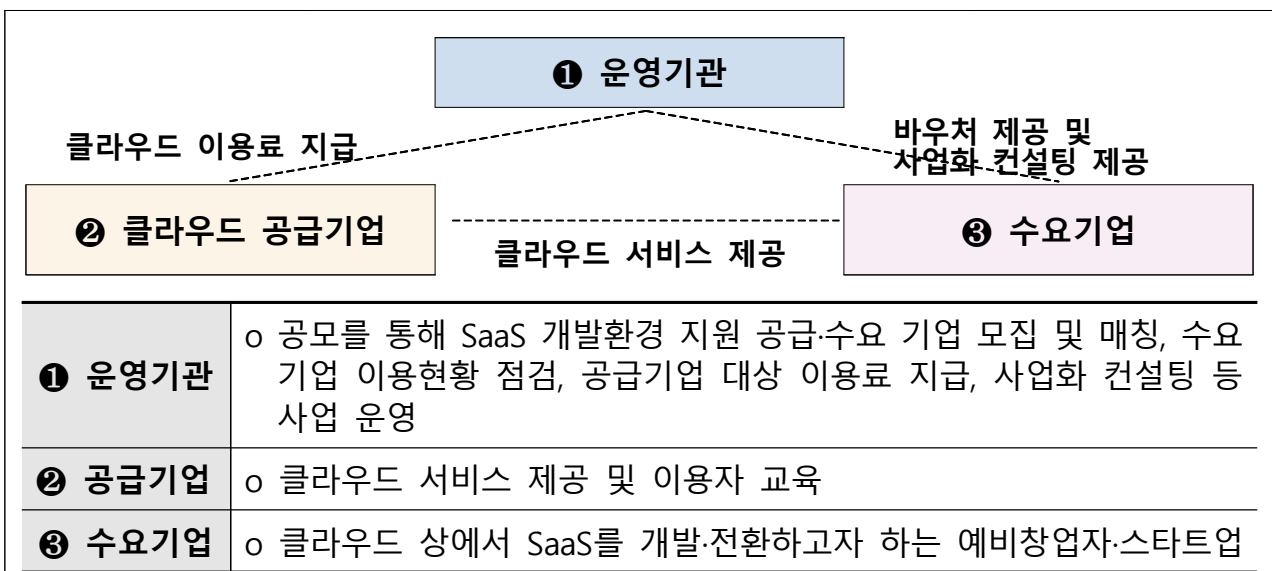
❶ 운영기관

클라우드 이용료 지급

바우처 제공 및 사업화 컨설팅 제공

❷ 클라우드 공급기업

클라우드 서비스 제공

❸ 수요기업

| | |
|---|---|
| ❶ 운영기관 | o 공모를 통해 SaaS 개발환경 지원 공급·수요 기업 모집 및 매칭, 수요기업 이용현황 점검, 공급기업 대상 이용료 지급, 사업화 컨설팅 등 사업 운영 |
| ❷ 공급기업 | o 클라우드 서비스 제공 및 이용자 교육 |
| ❸ 수요기업 | o 클라우드 상에서 SaaS를 개발·전환하고자 하는 예비창업자·스타트업 |